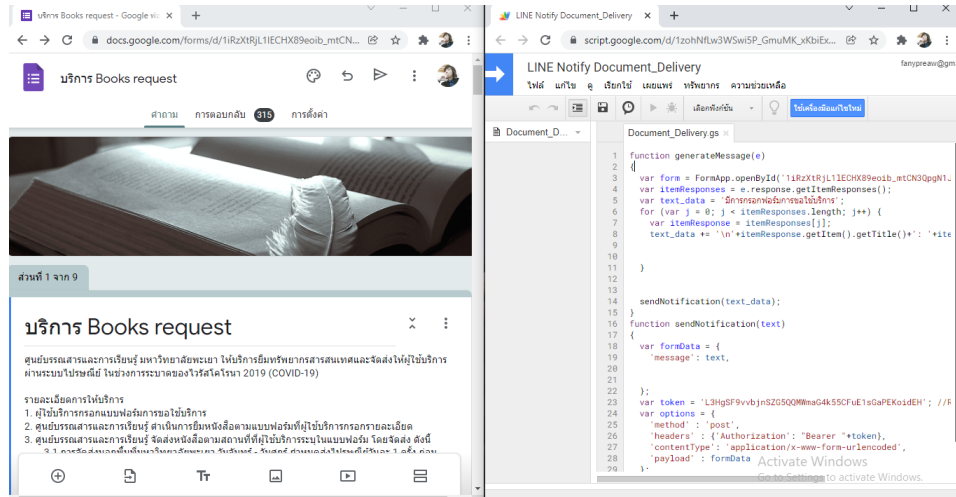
บริการ Books request - Google ฟ ×
+
docs.google.com/forms/d/1iRzXtRjL1lECHX89eoib_mtCN...
บริการ Books request
คำถาม การตอบกลับ 315 การตั้งค่า
ส่วนที่ 1 จาก 9
บริการ Books request
ศูนย์บรรณสารและการเรียนรู้ มหาวิทยาลัยพะเยา ให้บริการยืมทรัพยากรสารสนเทศและจัดส่งให้ผู้ใช้บริการผ่านระบบไปรษณีย์ ในช่วงการระบาดของไวรัสโคโรนา 2019 (COVID-19)

รายละเอียดการให้บริการ
1. ผู้ใช้บริการกรอกแบบฟอร์มการขอใช้บริการ
2. ศูนย์บรรณสารและการเรียนรู้ ดำเนินการยืมหนังสือตามแบบฟอร์มที่ผู้ใช้บริการกรอกรายละเอียด
3. ศูนย์บรรณสารและการเรียนรู้ จัดส่งหนังสือตามสถานที่ที่ผู้ใช้บริการระบุในแบบฟอร์ม โดยจัดส่ง ดังนี้
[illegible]

LINE Notify Document_Delivery ×
+
script.google.com/d/1zohNfLw3WSwi5P_GmuMK_xKbiEx...
LINE Notify Document_Delivery
fanypreaw@gm
ไฟล์ แก้ไข ดู เรียกใช้ เผยแพร่ ทรัพยากร ความช่วยเหลือ
เลือกฟังก์ชัน
ใช้เครื่องมือแก้ไขใหม่
Document_D...
Document_Delivery.gs ×
1 function generateMessage(e)
2 {
3 var form = FormApp.openById('1iRzXtRjL1lECHX89eoib_mtCN3QpgN1…
4 var itemResponses = e.response.getItemResponses();
5 var text_data = 'มีการกรอกฟอร์มการขอใช้บริการ';
6 for (var j = 0; j < itemResponses.length; j++) {
7 var itemResponse = itemResponses[j];
8 text_data += '\n'+itemResponse.getItem().getTitle()+': '+ite
9
10
11 }
12
13
14 sendNotification(text_data);
15 }
16 function sendNotification(text)
17 {
18 var formData = {
19 'message': text,
20
21
22 };
23 var token = 'L3HgSF9vvbjnSZG5QQMWmaG4k55CFuE1sGaPEKoidEH'; //L
24 var options = {
25 'method' : 'post',
26 'headers' : {'Authorization': "Bearer "+token},
27 'contentType': 'application/x-www-form-urlencoded',
28 'payload' : formData
29 };
Activate Windows
Go to Settings to activate Windows.